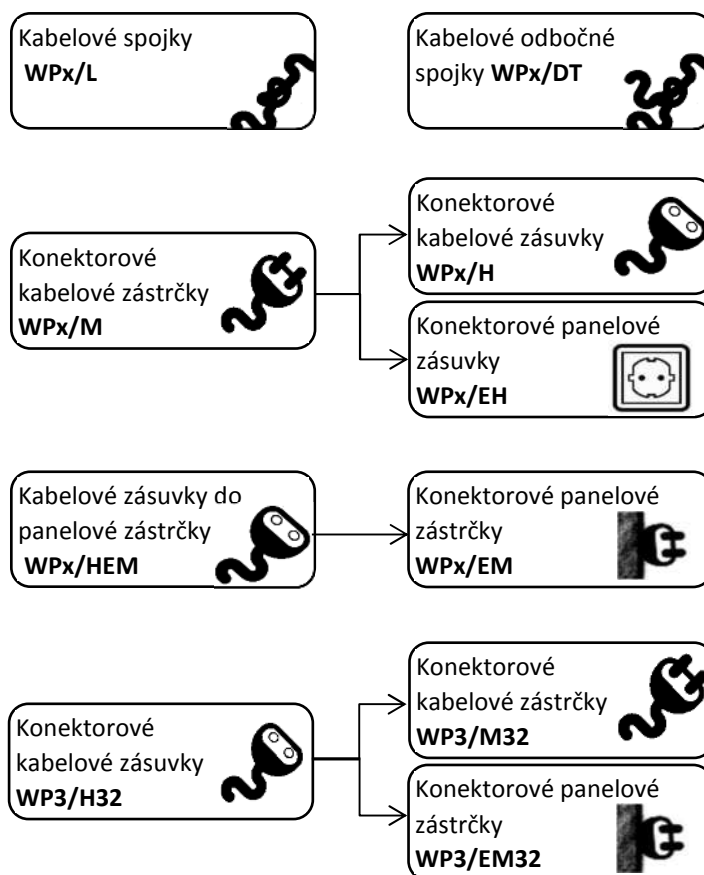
Kabelové spojky **WPx/L**

Kabelové odbočné spojky **WPx/DT**

Konektorové kabelové zástrčky **WPx/M**

Konektorové kabelové zásuvky **WPx/H**

Konektorové panelové zásuvky **WPx/EH**

Kabelové zásuvky do panelové zástrčky **WPx/HEM**

Konektorové panelové zástrčky **WPx/EM**

Konektorové kabelové zásuvky **WP3/H32**

Konektorové kabelové zástrčky **WP3/M32**

Konektorové panelové zástrčky **WP3/EM32**